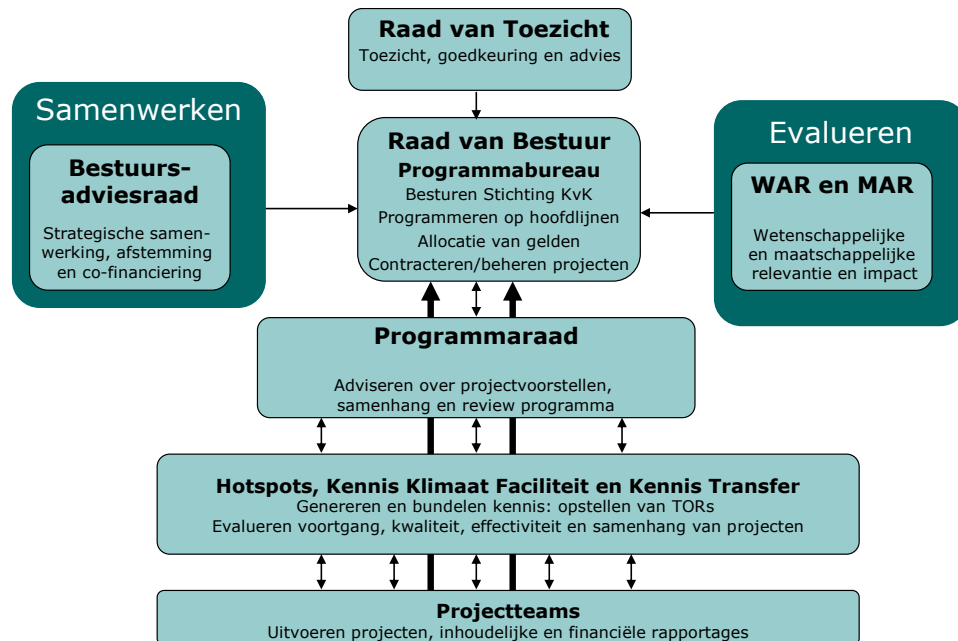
Raad van Toezicht
Toezicht, goedkeuring en advies

Samenwerken

Bestuursadviesraad

Strategische samenwerking, afstemming en co-financiering

Raad van Bestuur
Programmabureau
Besturen Stichting KvK
Programmeren op hoofdlijnen
Allocatie van gelden
Contracteren/beheren projecten

Evalueren

WAR en MAR

Wetenschappelijke en maatschappelijke relevantie en impact

Programmaraad

Adviseren over projectvoorstellen, samenhang en review programma

Hotspots, Kennis Klimaat Faciliteit en Kennis Transfer
Genereren en bundelen kennis: opstellen van TORs
Evalueren voortgang, kwaliteit, effectiviteit en samenhang van projecten

Projectteams
Uitvoeren projecten, inhoudelijke en financiële rapportages